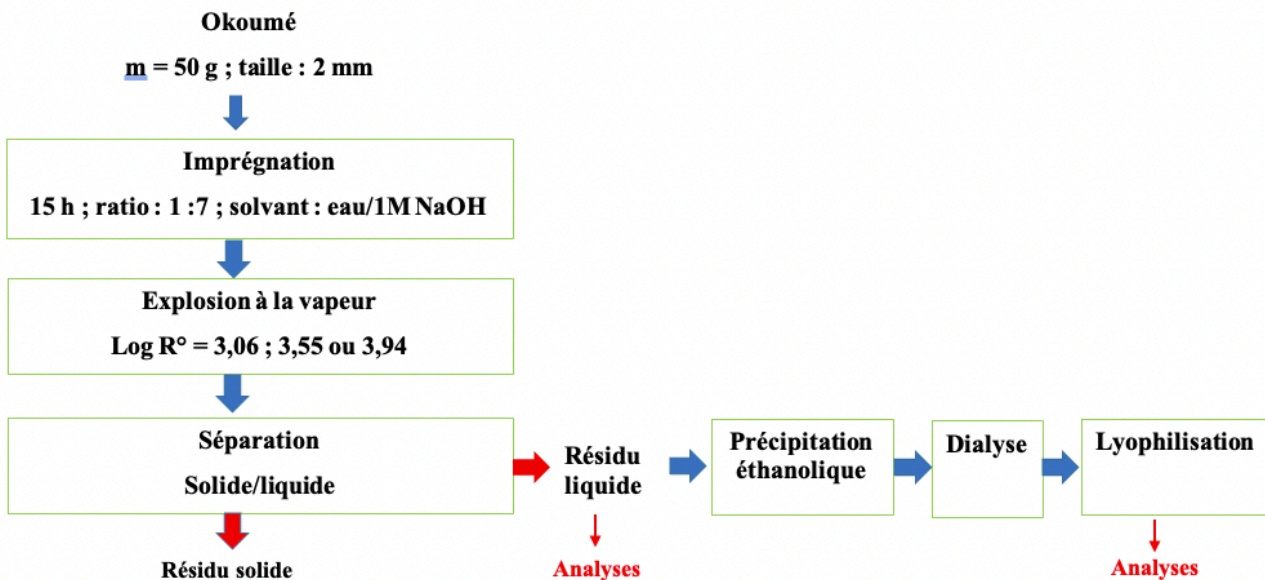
Okoumé

m = 50 g ; taille : 2 mm

Imprégnation

15 h ; ratio : 1 :7 ; solvant : eau/1M NaOH

Explosion à la vapeur

Log R° = 3,06 ; 3,55 ou 3,94

Séparation

Solide/liquide

Résidu solide

Résidu liquide

Analyses

Précipitation éthanolique

Dialyse

Lyophilisation

Analyses